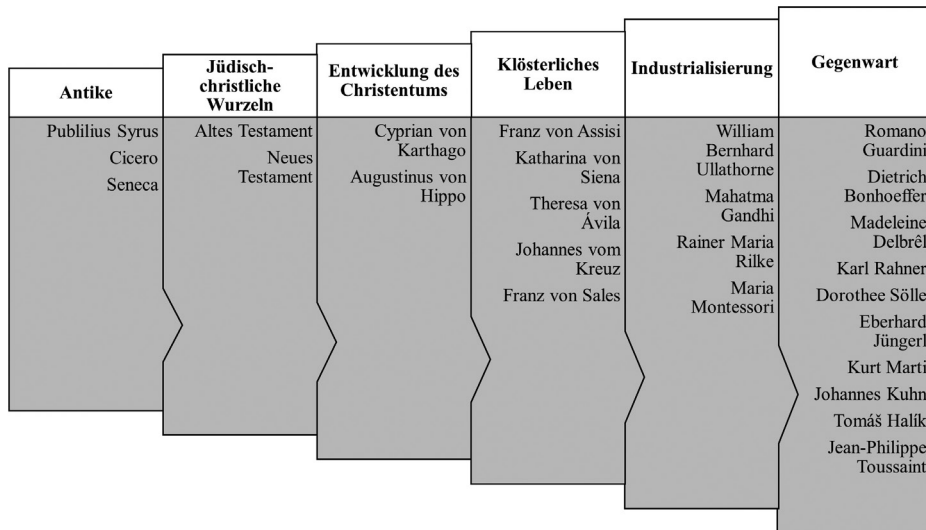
| Antike | Jüdisch-christliche Wurzeln | Entwicklung des Christentums | Klösterliches Leben | Industrialisierung | Gegenwart |
|---|---|---|---|---|---|
| Publilius Syrus<br>Cicero<br>Seneca | Altes Testament<br>Neues Testament | Cyprian von Karthago<br>Augustinus von Hippo | Franz von Assisi<br>Katharina von Siena<br>Theresa von Ávila<br>Johannes vom Kreuz<br>Franz von Sales | William Bernhard Ullathorne<br>Mahatma Gandhi<br>Rainer Maria Rilke<br>Maria Montessori | Romano Guardini<br>Dietrich Bonhoeffer<br>Madeleine Delbrêl<br>Karl Rahner<br>Dorothee Sölle<br>Eberhard Jüngerl<br>Kurt Marti<br>Johannes Kuhn<br>Tomáš Halík<br>Jean-Philippe Toussaint |